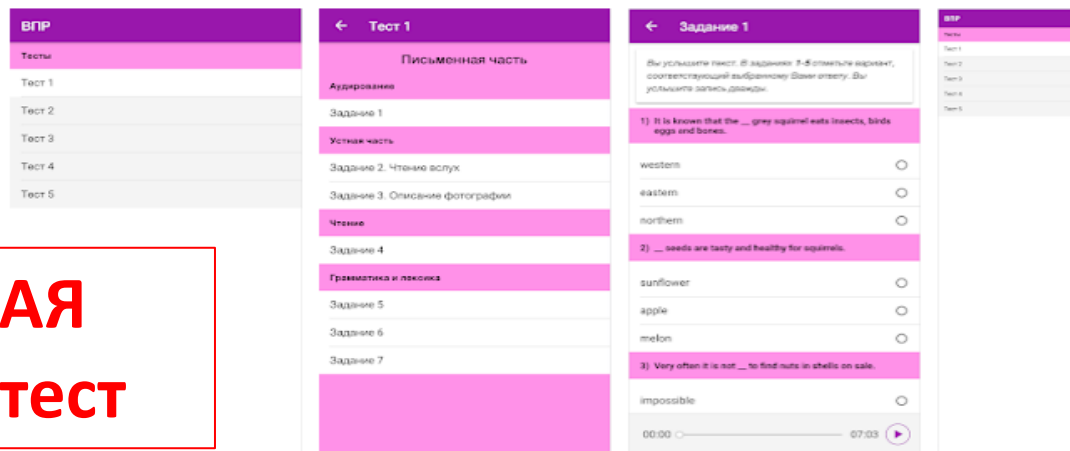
ВПР

Тесты

Тест 1

Тест 2

Тест 3

Тест 4

Тест 5

АЯ

тест

Тест 1

Письменная часть

Аудирование

Задание 1

Устная часть

Задание 2. Чтение вслух

Задание 3. Описание фотографии

Чтение

Задание 4

Грамматика и лексика

Задание 5

Задание 6

Задание 7

Задание 1

Вы услышите текст. В заданиях 1-5 отметьте вариант, соответствующий выбранному Вами ответу. Вы услышите запись дважды.

1) It is known that the __ grey squirrel eats insects, birds eggs and bones.

western

eastern

northern

2) __ seeds are tasty and healthy for squirrels.

sunflower

apple

melon

3) Very often it is not __ to find nuts in shells on sale.

impossible

00:00

07:03

ВПР

Тесты

Тест 1

Тест 2

Тест 3

Тест 4

Тест 5